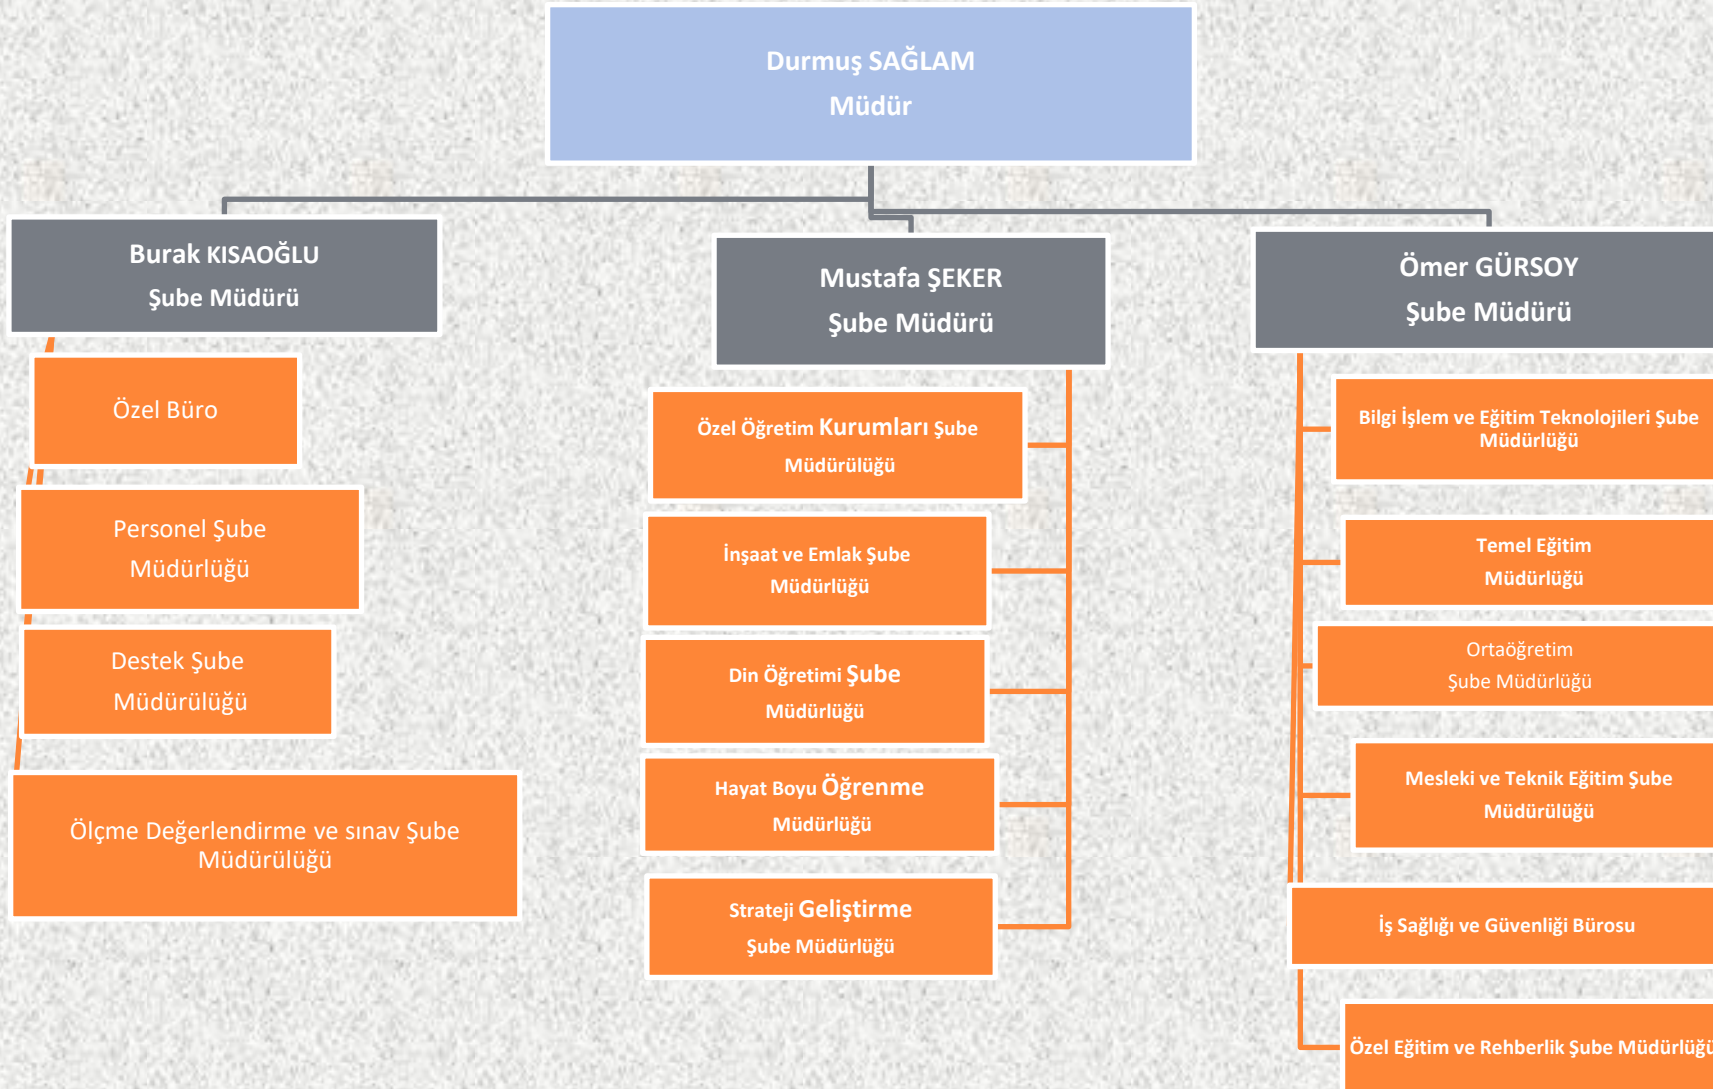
Durmuş SAĞLAM
Müdür

Burak KISAOĞLU
Şube Müdürü

Özel Büro

Personel Şube Müdürlüğü

Destek Şube Müdürülüğü

Ölçme Değerlendirme ve sınav Şube Müdürülüğü

Mustafa ŞEKER
Şube Müdürü

Özel Öğretim Kurumları Şube Müdürülüğü

İnşaat ve Emlak Şube Müdürlüğü

Din Öğretimi Şube Müdürlüğü

Hayat Boyu Öğrenme Müdürlüğü

Strateji Geliştirme Şube Müdürlüğü

Ömer GÜRSOY
Şube Müdürü

Bilgi İşlem ve Eğitim Teknolojileri Şube Müdürlüğü

Temel Eğitim Müdürlüğü

Ortaöğretim Şube Müdürlüğü

Mesleki ve Teknik Eğitim Şube Müdürlüğü

İş Sağlığı ve Güvenliği Bürosu

Özel Eğitim ve Rehberlik Şube Müdürlüğü